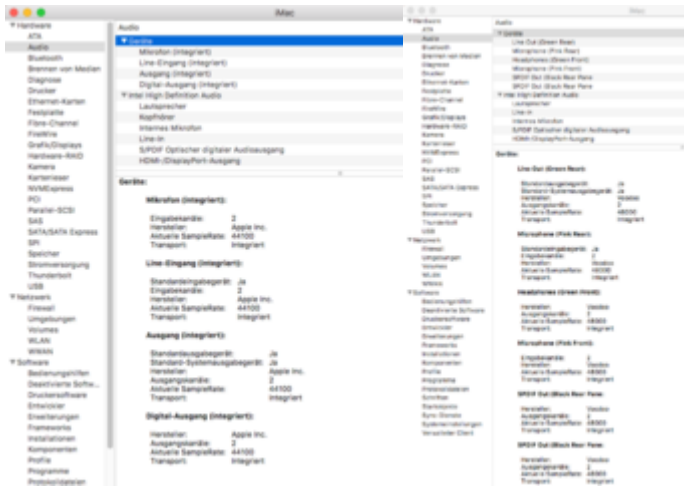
iMac

▼Hardware
ATA
Audio
Bluetooth
Brennen von Medien
Diagnose
Drucker
Ethernet-Karten
Festplatte
Fibre-Channel
FireWire
Grafik/Displays
Hardware-RAID
Kamera
Kartenleser
NVMExpress
PCI
Parallel-SCSI
SAS
SATA/SATA Express
SPI
Speicher
Stromversorgung
Thunderbolt
USB
▼Netzwerk
Firewall
Umgebungen
Volumes
WLAN
WWAN
▼Software
Bedienungshilfen
Deaktivierte Softw...
Druckersoftware
Entwickler
Erweiterungen
Frameworks
Installationen
Komponenten
Profile
Programme
Protokolldateien

Audio
▼Geräte
Mikrofon (integriert)
Line-Eingang (integriert)
Ausgang (integriert)
Digital-Ausgang (integriert)
▼Intel High Definition Audio
Lautsprecher
Kopfhörer
Internes Mikrofon
Line-In
S/PDIF Optischer digitaler Audioausgang
HDMI-/DisplayPort-Ausgang

Geräte:

Mikrofon (integriert):

Eingabekanäle: 2
Hersteller: Apple Inc.
Aktuelle SampleRate: 44100
Transport: Integriert

Line-Eingang (integriert):

Standardeingabegerät: Ja
Eingabekanäle: 2
Hersteller: Apple Inc.
Aktuelle SampleRate: 44100
Transport: Integriert

Ausgang (integriert):

Standardausgabegerät: Ja
Standard-Systemausgabegerät: Ja
Hersteller: Apple Inc.
Ausgangskanäle: 2
Aktuelle SampleRate: 44100
Transport: Integriert

Digital-Ausgang (integriert):

Hersteller: Apple Inc.
Ausgangskanäle: 2
Aktuelle SampleRate: 44100
Transport: Integriert

iMac

▼Hardware
ATA
Audio
Bluetooth
Brennen von Medien
Diagnose
Drucker
Ethernet-Karten
Festplatte
Fibre-Channel
FireWire
Grafik/Displays
Hardware-RAID
Kamera
Kartenleser
NVMExpress
PCI
Parallel-SCSI
SAS
SATA/SATA Express
SPI
Speicher
Stromversorgung
Thunderbolt
USB
▼Netzwerk
Firewall
Umgebungen
Volumes
WLAN
WWAN
▼Software
Bedienungshilfen
Deaktivierte Software
Druckersoftware
Entwickler
Erweiterungen
Frameworks
Installationen
Komponenten
Profile
Programme
Protokolldateien
Schriften
Startobjekte
Sync-Dienste
Systemeinstellungen
Verwalteter Client

Audio
▼Geräte
Line Out (Green Rear)
Microphone (Pink Rear)
Headphones (Green Front)
Microphone (Pink Front)
SPDIF Out (Black Rear Panel)
SPDIF Out (Black Rear Panel)
▼Intel High Definition Audio
Lautsprecher
Line-In
Internes Mikrofon
S/PDIF Optischer digitaler Audioausgang
HDMI-/DisplayPort-Ausgang

Geräte:

Line Out (Green Rear):

Standardausgabegerät: Ja
Standard-Systemausgabegerät: Ja
Hersteller: Voodoo
Ausgangskanäle: 2
Aktuelle SampleRate: 48000
Transport: Integriert

Microphone (Pink Rear):

Standardeingabegerät: Ja
Eingabekanäle: 2
Hersteller: Voodoo
Aktuelle SampleRate: 48000
Transport: Integriert

Headphones (Green Front):

Hersteller: Voodoo
Ausgangskanäle: 2
Aktuelle SampleRate: 48000
Transport: Integriert

Microphone (Pink Front):

Eingabekanäle: 2
Hersteller: Voodoo
Aktuelle SampleRate: 48000
Transport: Integriert

SPDIF Out (Black Rear Panel):

Hersteller: Voodoo
Ausgangskanäle: 2
Aktuelle SampleRate: 48000
Transport: Integriert

SPDIF Out (Black Rear Panel):

Hersteller: Voodoo
Ausgangskanäle: 2
Aktuelle SampleRate: 48000
Transport: Integriert